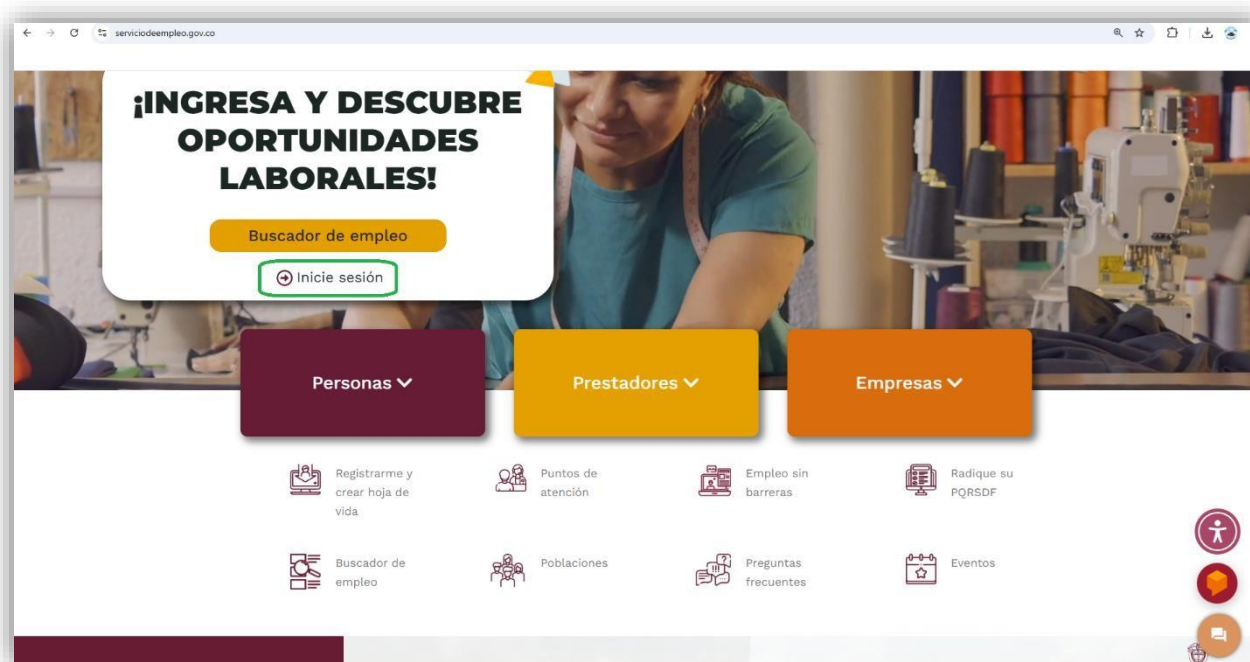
serviciodeempleo.gov.co

¡INGRESA Y DESCUBRE OPORTUNIDADES LABORALES!

Buscador de empleo

Inicie sesión

Personas

Prestadores

Empresas

Registrarme y crear hoja de vida

Puntos de atención

Empleo sin barreras

Radique su PQRSDF

Buscador de empleo

Poblaciones

Preguntas frecuentes

Eventos